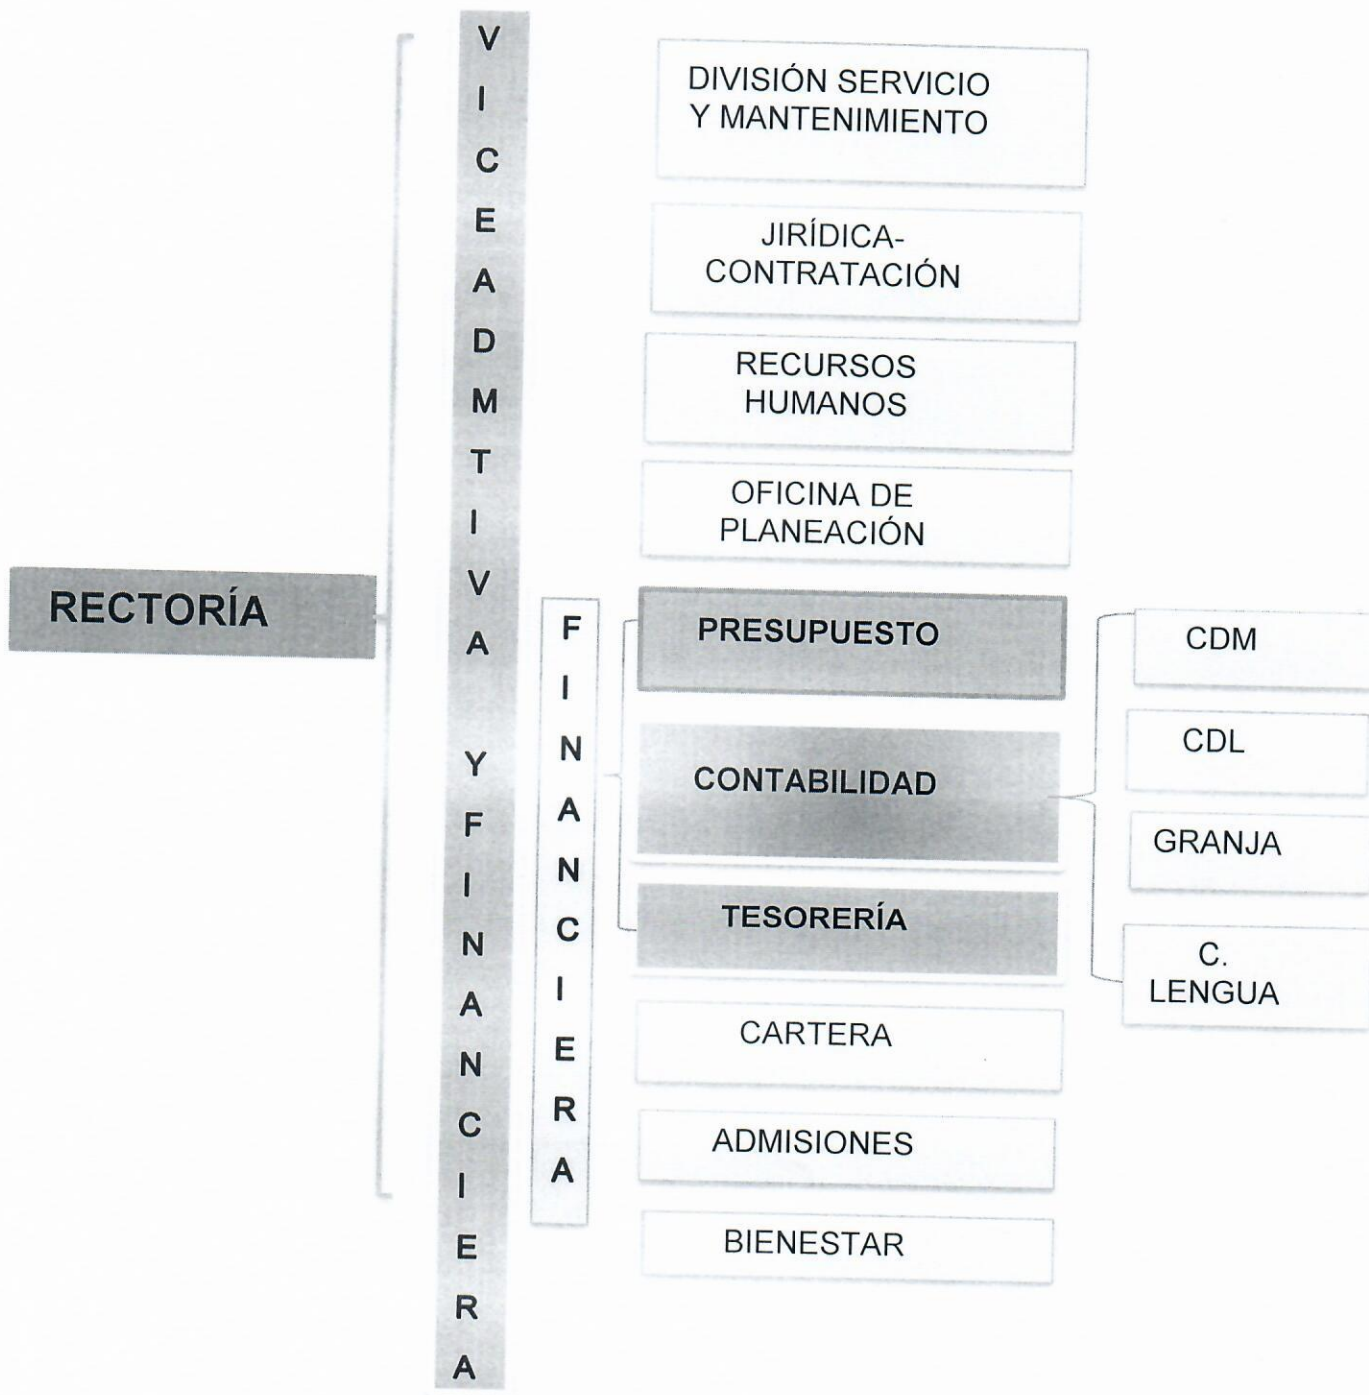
RECTORÍA

VICEADMTIVA Y FINANCIERA

DIVISIÓN SERVICIO Y MANTENIMIENTO

JIRÍDICA-CONTRATACIÓN

RECURSOS HUMANOS

OFICINA DE PLANEACIÓN

FINANCIERA

PRESUPUESTO

CONTABILIDAD

TESORERÍA

CARTERA

ADMISIONES

BIENESTAR

CDM

CDL

GRANJA

C. LENGUA